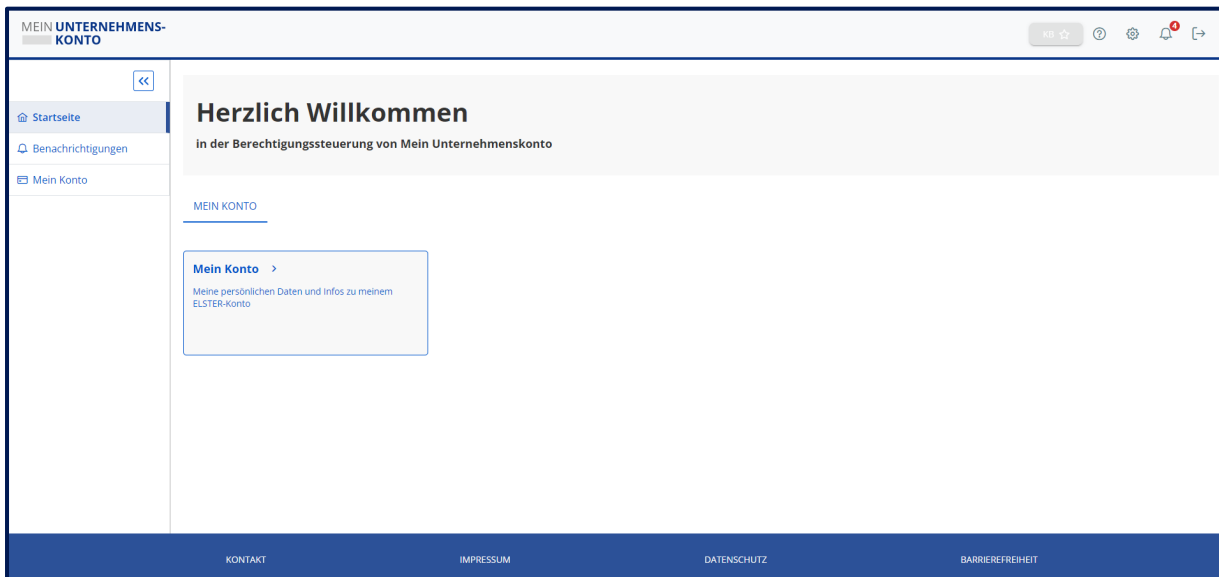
MEIN UNTERNEHMENS-
KONTO

KB

4

«

Startseite

Benachrichtigungen

Mein Konto

Herzlich Willkommen

in der Berechtigungssteuerung von Mein Unternehmenskonto

MEIN KONTO

Mein Konto >

Meine persönlichen Daten und Infos zu meinem ELSTER-Konto

KONTAKT

IMPRESSUM

DATENSCHUTZ

BARRIEREFREIHEIT